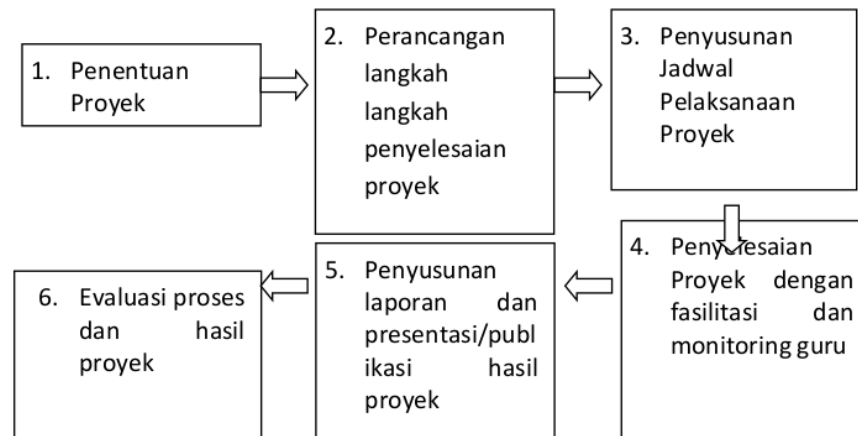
1. Penentuan Proyek

2. Perancangan langkah langkah penyelesaian proyek

3. Penyusunan Jadwal Pelaksanaan Proyek

4. Penyelesaian Proyek dengan fasilitasi dan monitoring guru

5. Penyusunan laporan dan presentasi/publikasi hasil proyek

6. Evaluasi proses dan hasil proyek